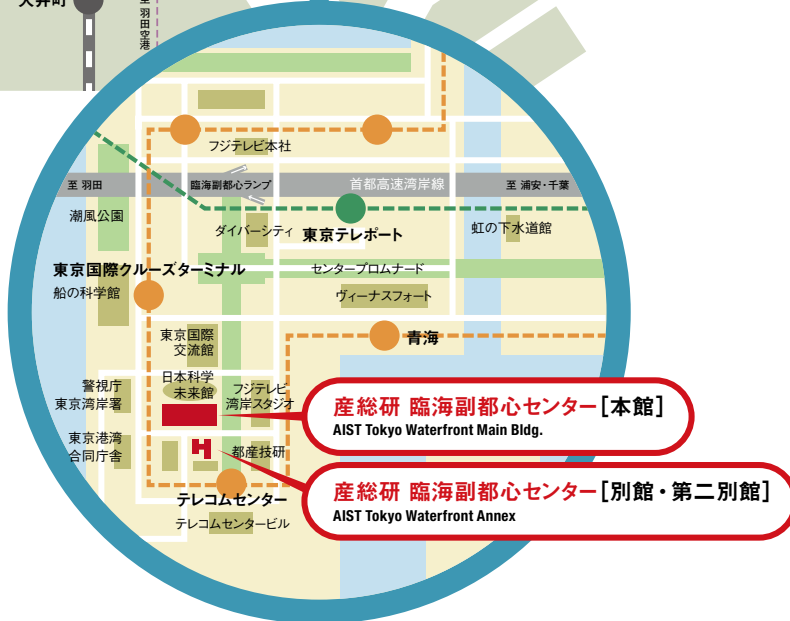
大井町

至羽田空港

フジテレビ本社

至 羽田

臨海副都心ランプ

首都高速湾岸線

至 浦安・千葉

潮風公園

ダイバーシティ

東京テレポート

虹の下水道館

東京国際クルーズターミナル

センタープロムナード

船の科学館

ヴィーナスフォート

東京国際交流館

青海

日本科学未来館

警視庁東京湾岸署

フジテレビ湾岸スタジオ

産総研 臨海副都心センター［本館］
AIST Tokyo Waterfront Main Bldg.

東京港湾合同庁舎

都産技研

産総研 臨海副都心センター［別館・第二別館］
AIST Tokyo Waterfront Annex

テレコムセンター

テレコムセンタービル